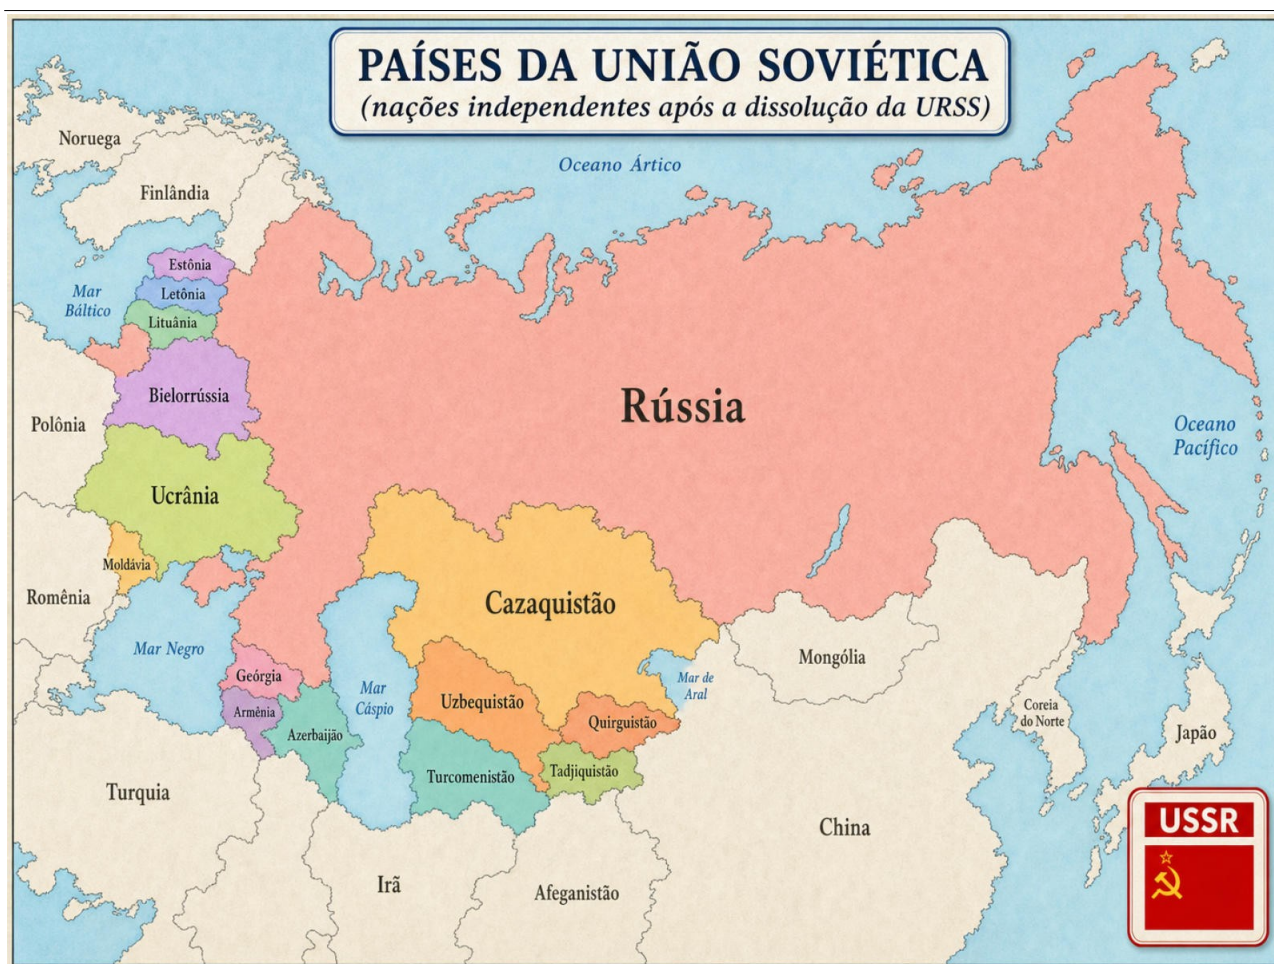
PAÍSES DA UNIÃO SOVIÉTICA
(nações independentes após a dissolução da URSS)

Oceano Ártico

Noruega

Finlândia

Estônia

Mar Báltico

Letônia

Lituânia

Bielorrússia

Polônia

Rússia

Oceano Pacífico

Ucrânia

Moldávia

Romênia

Cazaquistão

Mar Negro

Geórgia

Mar Cáspio

Mar de Aral

Mongólia

Armênia

Azerbaijão

Uzbequistão

Quirguistão

Coreia do Norte

Japão

Turcomenistão

Tadjiquistão

Turquia

China

USSR

Irã

Afeganistão